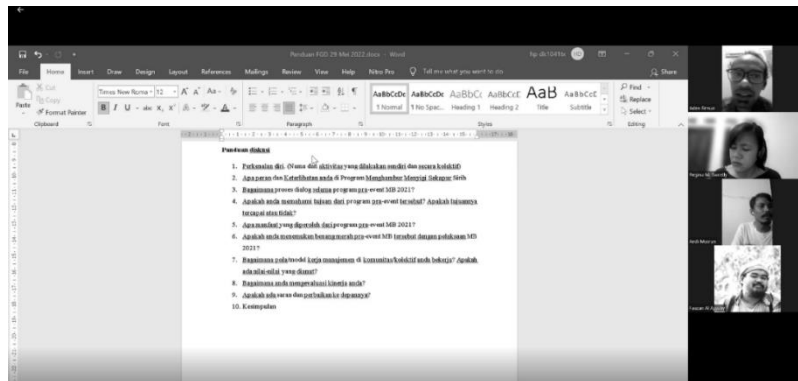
Panduan FGD 28 Mei 2022.docx - Word

File Home Insert Draw Design Layout References Mailings Review View Help Nitro Pro Tell me what you want to do Share

Cut Copy Format Painter Paste Clipboard

Times New Roma 12 Font Paragraph

AaBbCcDc 1 Normal AaBbCcDc 1 No Spac... AaBbCc Heading 1 AaBbCcE Heading 2 AaB Title AaBbCcE Subtitle Styles

Find Replace Select Editing

Panduan diskusi

1. Perkenalan diri. (Nama dan aktivitas yang dilakukan sendiri dan secara kolektif)
2. Apa peran dan Keterlibatan anda di Program Menghambur Menyiapi Sekapur Sirih
3. Bagaimana proses dialog selama program pra-event MB 2021?
4. Apakah anda memahami tujuan dari program pra-event tersebut? Apakah tujuannya tercapai atau tidak?
5. Apa manfaat yang diperoleh dari program pra-event MB 2021?
6. Apakah anda menemukan benang merah pra-event MB tersebut dengan pelaksanaan MB 2021?
7. Bagaimana pola/model kerja manajemen di Komunitas/kolektif anda bekerja? Apakah ada nilai-nilai yang dianut?
8. Bagaimana anda mengevaluasi kinerja anda?
9. Apakah ada saran dan perbaikan ke depannya?
10. Kesimpulan

Jabo Ilmua
Regina M. Swasti
Andi Meirza
Fauzan Al Azmi